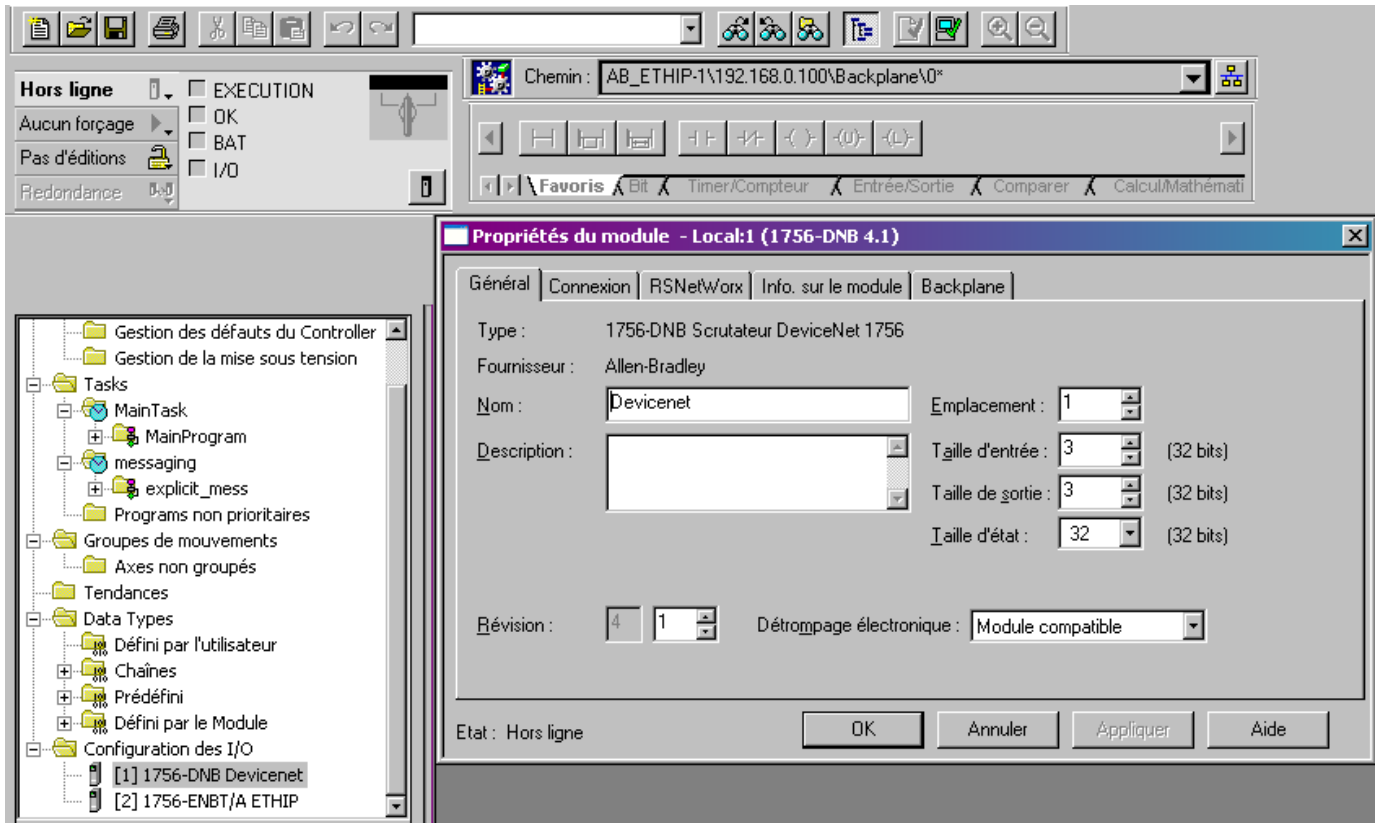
Hors ligne
Aucun forçage
Pas d'éditions
Redondance
EXECUTION
OK
BAT
I/O

Chemin : AB_ETHIP-1\192.168.0.100\Backplane\0*

Favoris
Bit
Timer/Compteur
Entrée/Sortie
Comparer
Calcul/Mathémati

Gestion des défauts du Controller
Gestion de la mise sous tension
Tasks
MainTask
MainProgram
messaging
explicit_mess
Programs non prioritaires
Groupes de mouvements
Axes non groupés
Tendances
Data Types
Défini par l'utilisateur
Chaînes
Prédéfini
Défini par le Module
Configuration des I/O
[1] 1756-DNB Devicenet
[2] 1756-ENBT/A ETHIP

Propriétés du module - Local:1 (1756-DNB 4.1)

Général
Connexion
RSNetWorx
Info. sur le module
Backplane

Type : 1756-DNB Scrutateur DeviceNet 1756
Fournisseur : Allen-Bradley
Nom : Devicenet
Description :
Emplacement : 1
Taille d'entrée : 3 (32 bits)
Taille de sortie : 3 (32 bits)
Taille d'état : 32 (32 bits)
Révision : 4 1
Détrompage électronique : Module compatible

Etat : Hors ligne
OK
Annuler
Appliquer
Aide